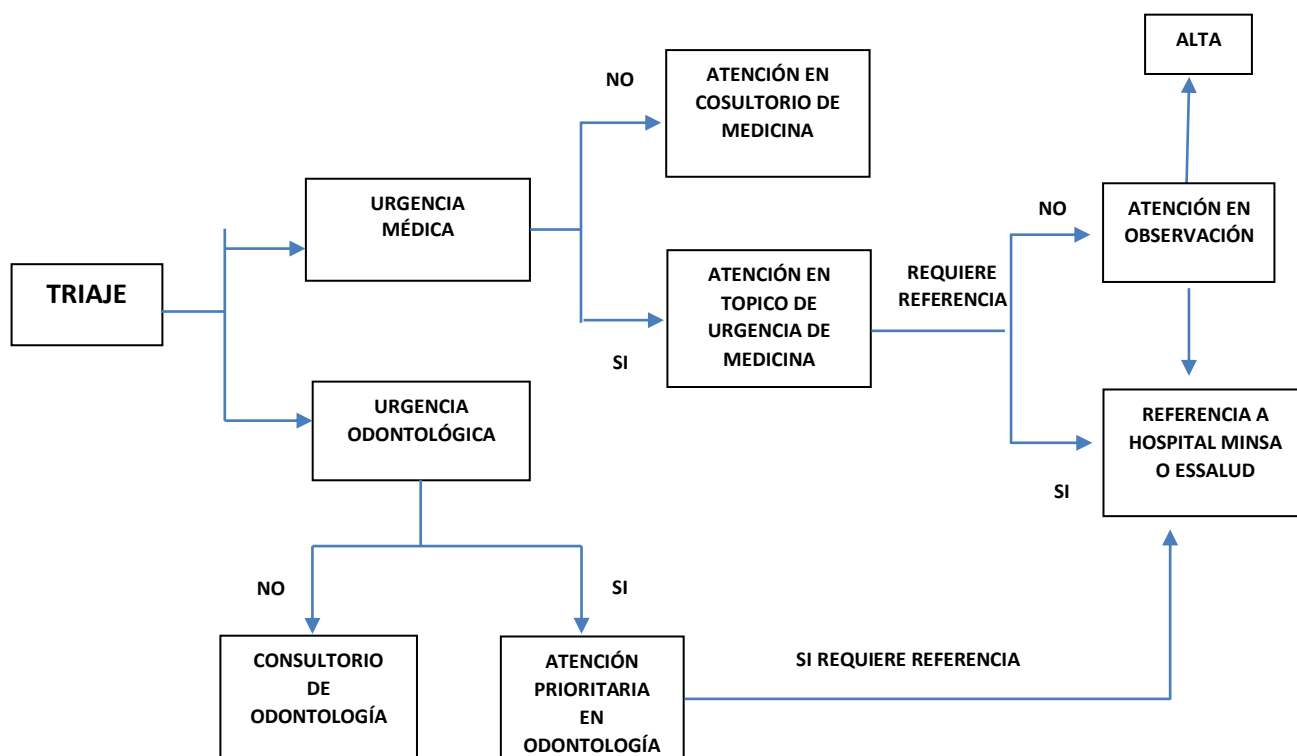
ALTA

NO

ATENCIÓN EN COSULTORIO DE MEDICINA

URGENCIA MÉDICA

NO

ATENCIÓN EN OBSERVACIÓN

TRIAJE

ATENCIÓN EN TOPICO DE URGENCIA DE MEDICINA

REQUIERE REFERENCIA

SI

URGENCIA ODONTOLÓGICA

REFERENCIA A HOSPITAL MINSA O ESSALUD

SI

NO

SI

CONSULTORIO DE ODONTOLOGÍA

ATENCIÓN PRIORITARIA EN ODONTOLOGÍA

SI REQUIERE REFERENCIA